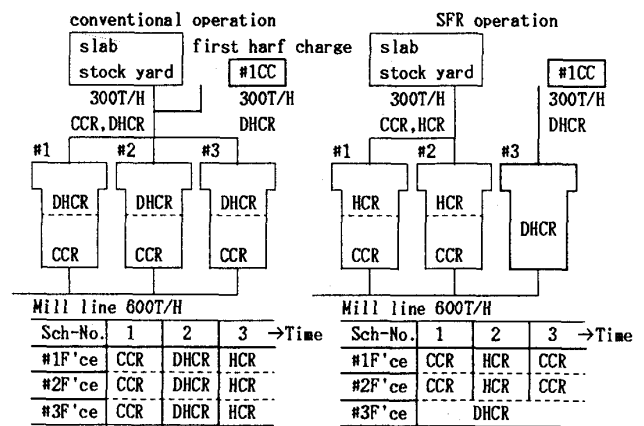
conventional operation

slab stock yard

first harf charge

#1CC

300T/H

CCR, DHCR

300T/H

DHCR

#1

#2

#3

DHCR

CCR

DHCR

CCR

DHCR

CCR

Mill line 600T/H

| Sch-No. | 1 | 2 | 3 | →Time |
|---|---|---|---|---|
| #1F'ce | CCR | DHCR | HCR | |
| #2F'ce | CCR | DHCR | HCR | |
| #3F'ce | CCR | DHCR | HCR | |

SFR operation

slab stock yard

#1CC

300T/H

CCR, HCR

300T/H

DHCR

#1

#2

#3

HCR

CCR

HCR

CCR

DHCR

Mill line 600T/H

| Sch-No. | 1 | 2 | 3 | →Time |
|---|---|---|---|---|
| #1F'ce | CCR | HCR | CCR | |
| #2F'ce | CCR | HCR | CCR | |
| #3F'ce | DHCR | | | |